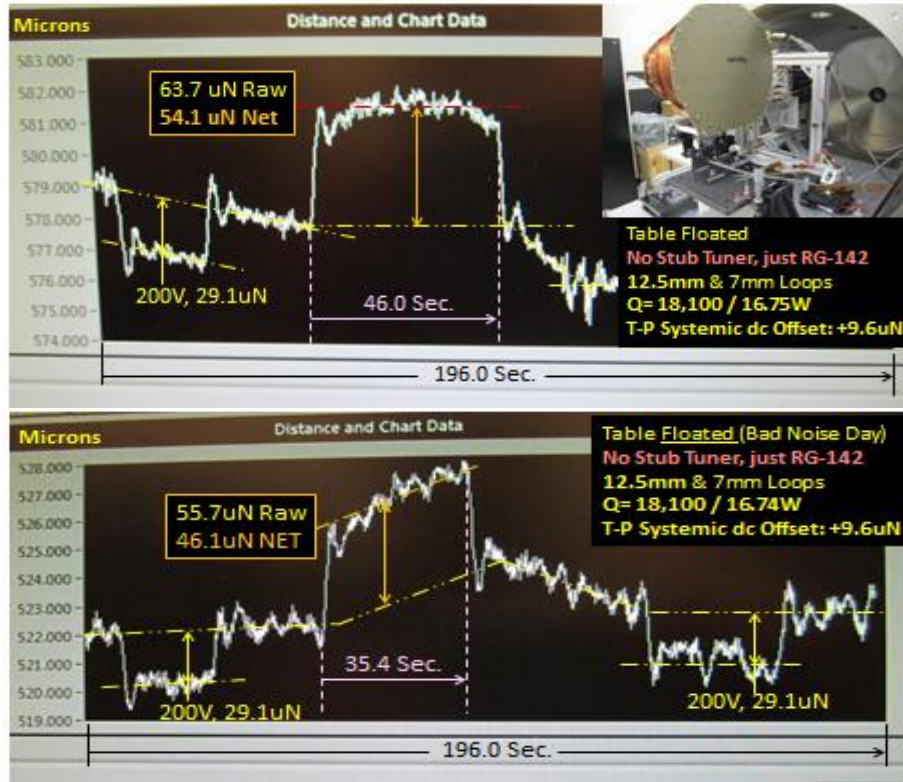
Microns

Distance and Chart Data

583.000
582.000
581.000
580.000
579.000
578.000
577.000
576.000
575.000
574.000

63.7 uN Raw
54.1 uN Net

200V, 29.1uN

46.0 Sec.

Table Floated
No Stub Tuner, just RG-142
12.5mm & 7mm Loops
Q= 18,100 / 16.75W
T-P Systemic dc Offset: +9.6uN

196.0 Sec.

Microns

Distance and Chart Data

Table Floated (Bad Noise Day)
No Stub Tuner, just RG-142
12.5mm & 7mm Loops
Q= 18,100 / 16.74W
T-P Systemic dc Offset: +9.6uN

528.000
527.000
526.000
525.000
524.000
523.000
522.000
521.000
520.000
519.000

55.7uN Raw
46.1uN NET

200V, 29.1uN

35.4 Sec.

200V, 29.1uN

196.0 Sec.